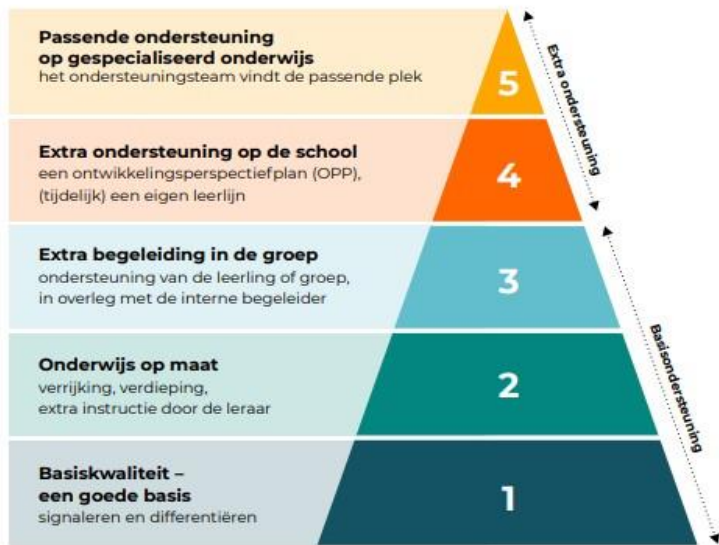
Passende ondersteuning op gespecialiseerd onderwijs
het ondersteuningsteam vindt de passende plek

5

Extra ondersteuning op de school
een ontwikkelingsperspectiefplan (OPP), (tijdelijk) een eigen leerlijn

4

Extra begeleiding in de groep
ondersteuning van de leerling of groep, in overleg met de interne begeleider

3

Onderwijs op maat
verrijking, verdieping, extra instructie door de leraar

2

Basiskwaliteit – een goede basis
signaleren en differentiëren

1

Extra ondersteuning

Basisondersteuning